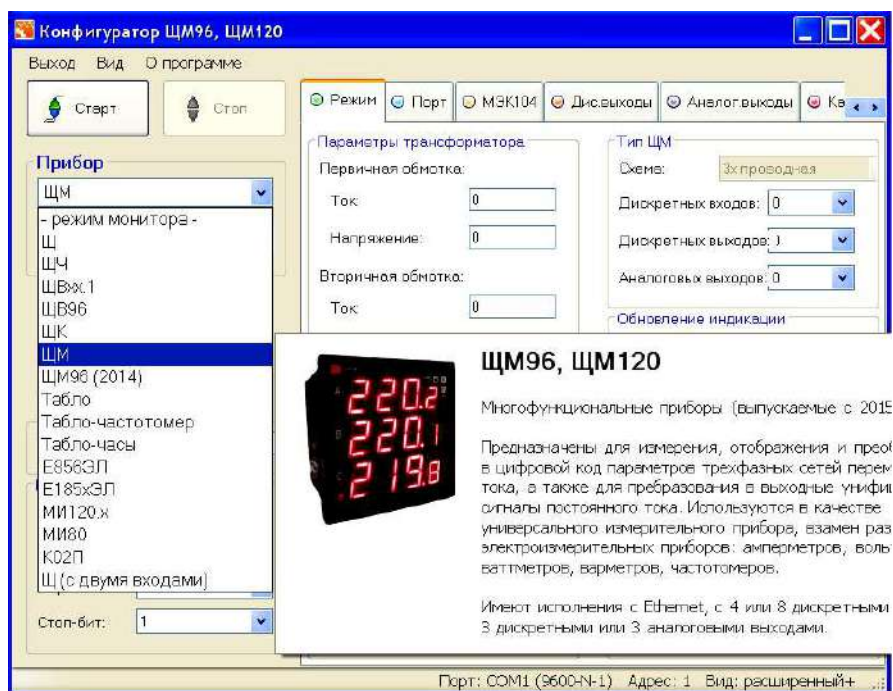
Конфигуратор ЩМ96, ЩМ120

Выход Вид О программе

Старт Стоп

Прибор
ЩМ
- режим монитора -
Щ
ЩЧ
ЩВх.1
ЩВ96
ЩК
ЩМ
ЩМ96 (2014)
Табло
Табло-частотомер
Табло-часы
Е856ЭЛ
Е185хЭЛ
МИ120.х
МИ80
К02П
Щ (с двумя входами)

Стоп-бит: 1

Режим Порт МЭК104 Дис.выходы Аналог.выходы Ка

Параметры трансформатора
Первичная обмотка:
Ток 0
Напряжение: 0
Вторичная обмотка:
Ток 0

Тип ЩМ
Схема: 3х проводная
Дискретных входов: 0
Дискретных выходов: 0
Аналоговых выходов: 0

Обновление индикации

220.2
220.1
219.8

ЩМ96, ЩМ120

Многофункциональные приборы (выпускаемые с 2015

Предназначены для измерения, отображения и преоб в цифровой код параметров трехфазных сетей перем тока, а также для преобразования в выходные унифи сигналы постоянного тока. Используются в качестве универсального измерительного прибора, взамен раз электроизмерительных приборов: амперметров, воль ваттметров, варметров, частотомеров.

Имеют исполнения с Ethernet, с 4 или 8 дискретными 3 дискретными или 3 аналоговыми выходами.

Порт: COM1 (9600-N-1) Адрес: 1 Вид: расширенный+